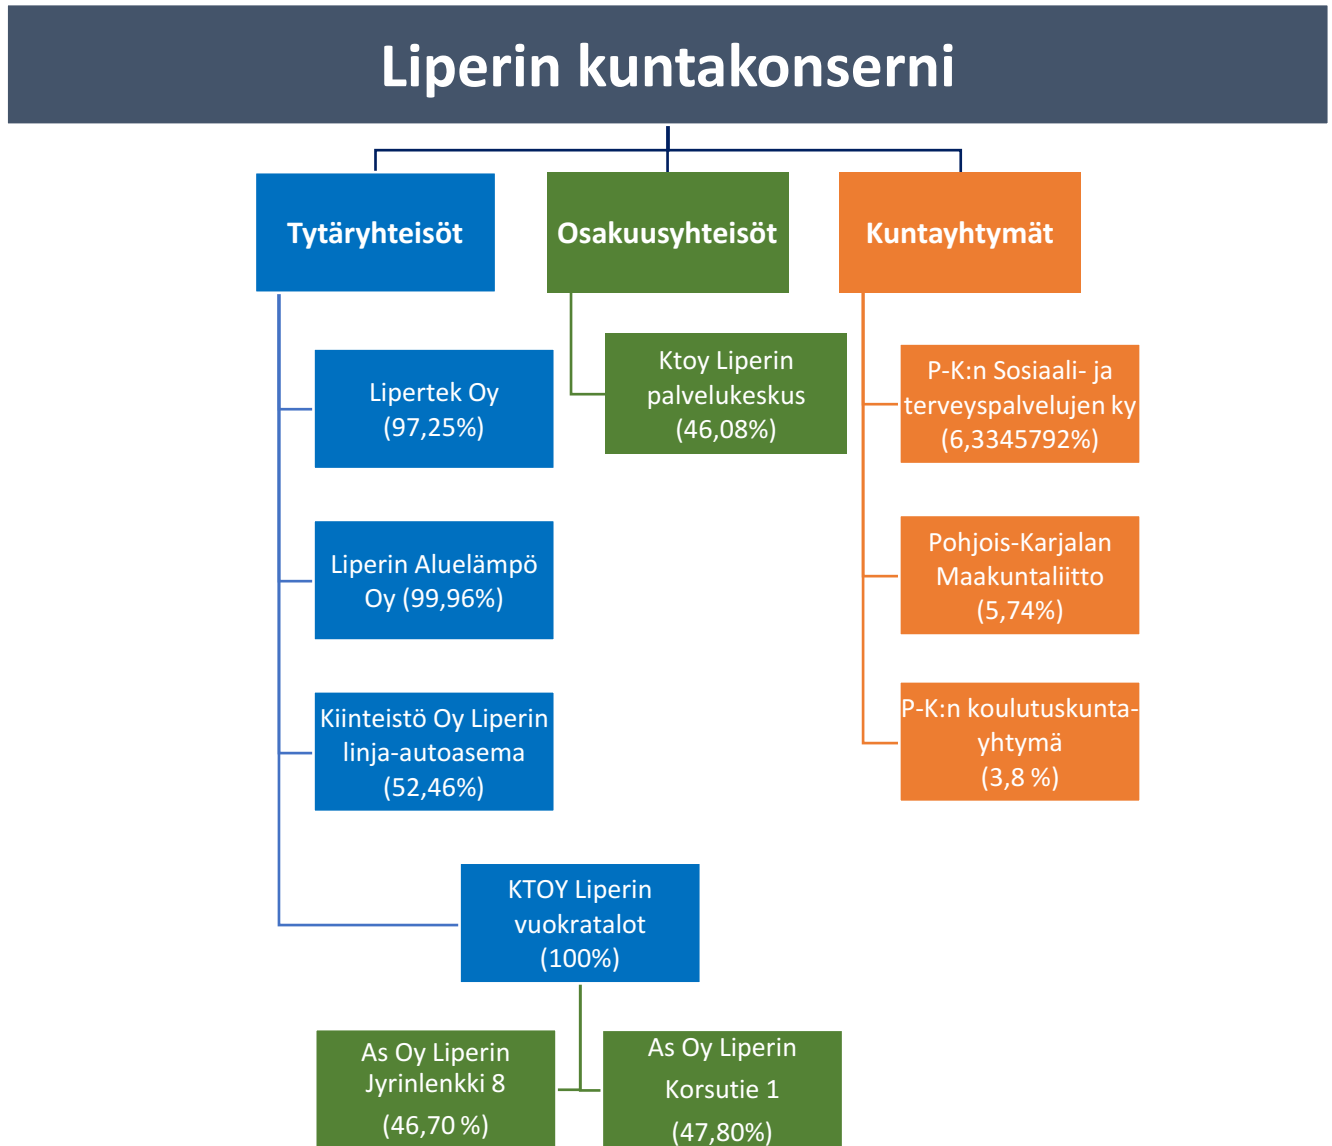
Liperin kuntakonserni

Tytäryhteisöt

Osakuusyhteisöt

Kuntayhtymät

Lipertek Oy (97,25%)

Liperin Aluelämpö Oy (99,96%)

Kiinteistö Oy Liperin linja-autoasema (52,46%)

KTOY Liperin vuokratalot (100%)

As Oy Liperin Jyrinlenkki 8 (46,70 %)

As Oy Liperin Korsutie 1 (47,80%)

Ktoy Liperin palvelukeskus (46,08%)

P-K:n Sosiaali- ja terveyspalvelujen ky (6,3345792%)

Pohjois-Karjalan Maakuntaliitto (5,74%)

P-K:n koulutuskuntayhtymä (3,8 %)